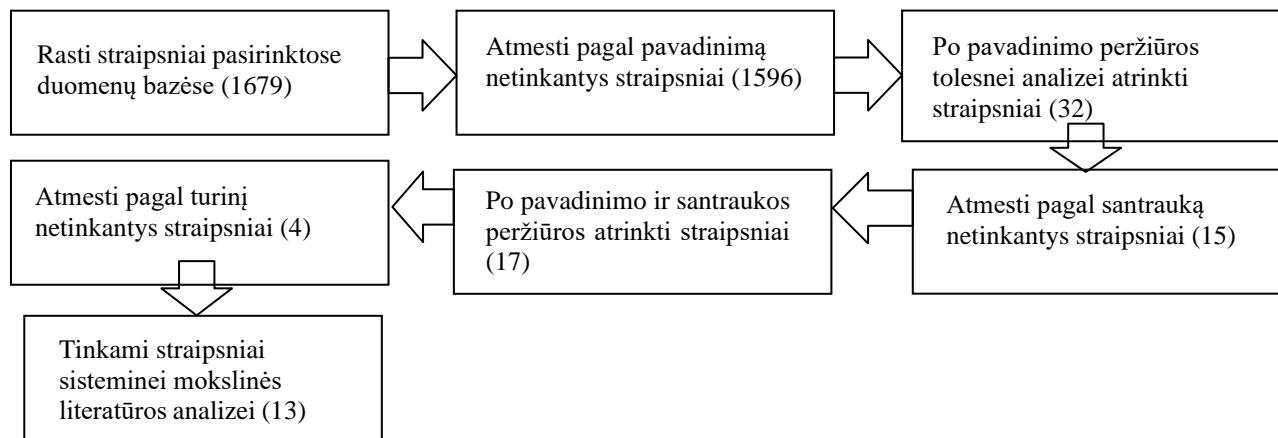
Rasti straipsniai pasirinktose duomenų bazėse (1679)

Atmesti pagal pavadinimą netinkantys straipsniai (1596)

Po pavadinimo peržiūros tolesnei analizei atrinkti straipsniai (32)

Atmesti pagal santrauką netinkantys straipsniai (15)

Po pavadinimo ir santraukos peržiūros atrinkti straipsniai (17)

Atmesti pagal turinį netinkantys straipsniai (4)

Tinkami straipsniai sisteminei mokslinės literatūros analizei (13)